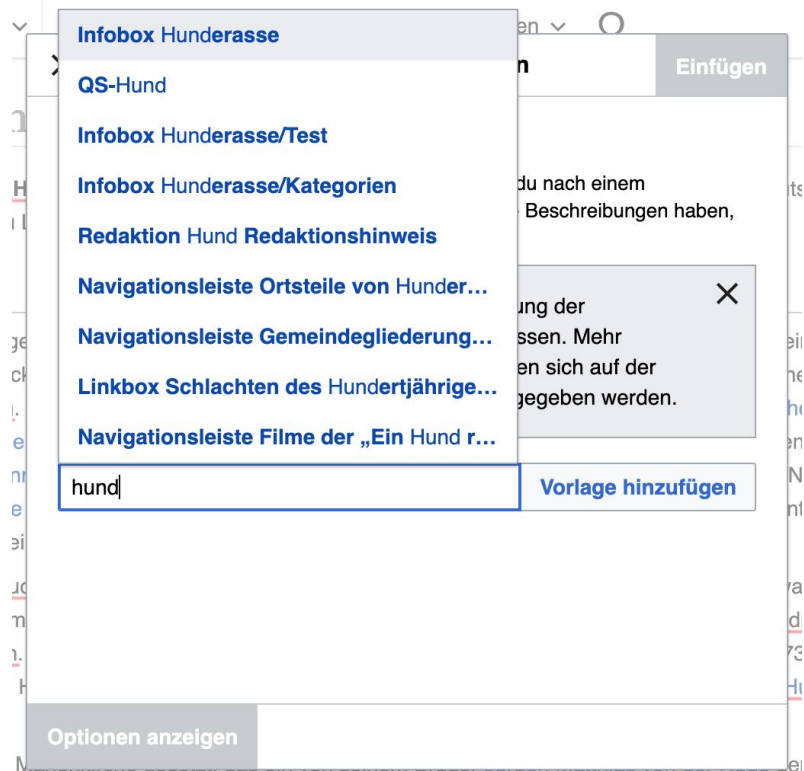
Infobox Hunderasse
QS-Hund
Infobox Hunderasse/Test
Infobox Hunderasse/Kategorien
Redaktion Hund Redaktionshinweis
Navigationsleiste Ortsteile von Hunder…
Navigationsleiste Gemeindegliederung…
Linkbox Schlachten des Hundertjährige…
Navigationsleiste Filme der „Ein Hund r…

en ⌄

n

Einfügen

du nach einem
Beschreibungen haben,

ung der
ssen. Mehr
en sich auf der
gegeben werden.

hund

Vorlage hinzufügen

Optionen anzeigen